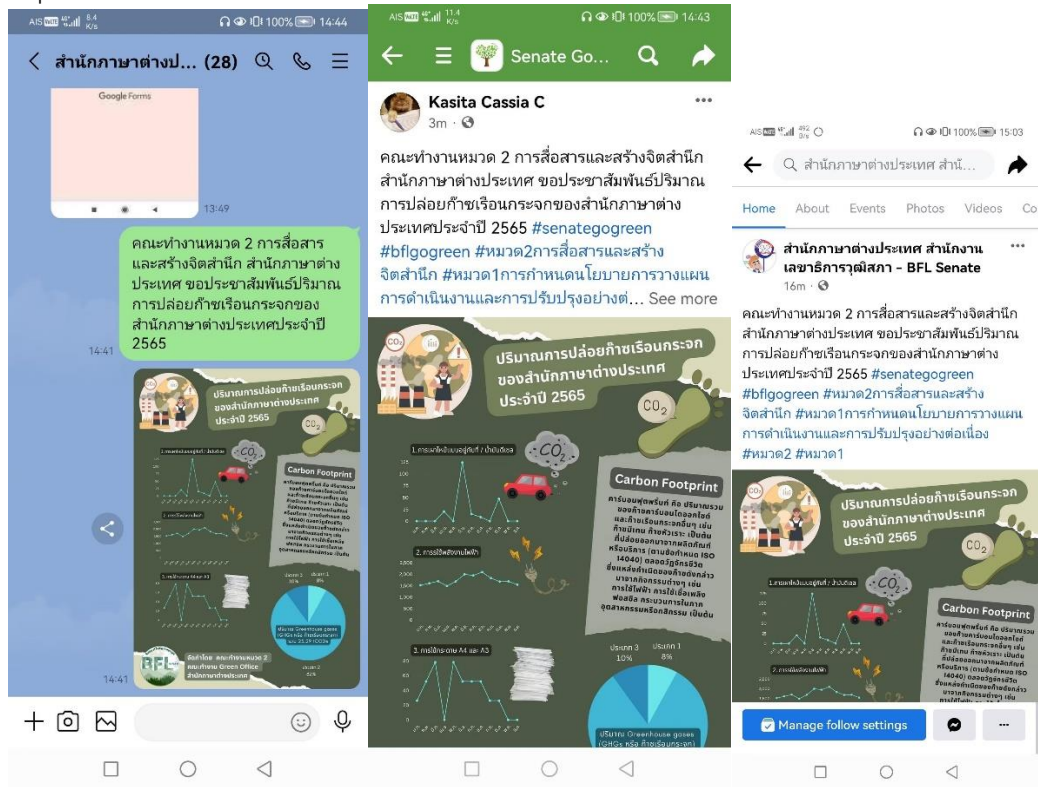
AIS 8.4 K/s 100% 14:44

สำนักภาษาต่างป... (28)

Google Forms

13:49

คณะทำงานหมวด 2 การสื่อสารและสร้างจิตสำนึก สำนักภาษาต่างประเทศ ขอประชาสัมพันธ์ปริมาณการปล่อยก๊าซเรือนกระจกของสำนักภาษาต่างประเทศประจำปี 2565

14:41

ปริมาณการปล่อยก๊าซเรือนกระจกของสำนักภาษาต่างประเทศ ประจำปี 2565

Carbon Footprint

BFL

14:41

AIS 11.4 K/s 100% 14:43

Senate Go...

Kasita Cassia C
3m ·

คณะทำงานหมวด 2 การสื่อสารและสร้างจิตสำนึก สำนักภาษาต่างประเทศ ขอประชาสัมพันธ์ปริมาณการปล่อยก๊าซเรือนกระจกของสำนักภาษาต่างประเทศประจำปี 2565 #senategogreen #bflgogreen #หมวด2การสื่อสารและสร้างจิตสำนึก #หมวด1การกำหนดนโยบายการวางแผนการดำเนินงานและการปรับปรุงอย่างต่... See more

ปริมาณการปล่อยก๊าซเรือนกระจกของสำนักภาษาต่างประเทศ ประจำปี 2565

$CO_2$

1. การเผาไหม้เชื้อเพลิงรถยนต์ / น้ำมันดีเซล

Carbon Footprint

คาร์บอนฟุตพริ้นท์ คือ ปริมาณรวมของก๊าซคาร์บอนไดออกไซด์และก๊าซเรือนกระจกอื่นๆ เช่น ก๊าซมีเทน ก๊าซหัวเราะ เป็นต้น ที่ปล่อยออกมาจากผลิตภัณฑ์หรือบริการ (ตามข้อกำหนด ISO 14040) ตลอดวัฏจักรชีวิต ซึ่งแหล่งที่เกิดของก๊าซดังกล่าวมาจากกิจกรรมต่างๆ เช่น การใช้ไฟฟ้า การใช้เชื้อเพลิงฟอสซิล กระบวนการในภาคอุตสาหกรรมหรือกสิกรรม เป็นต้น

2. การใช้พลังงานไฟฟ้า

3. การใช้กระดาษ A4 และ A3

ประเภท 3 10%

ประเภท 1 8%

ปริมาณ Greenhouse gases (GHGs หรือ ก๊าซเรือนกระจก)

AIS 492 B/s 100% 15:03

สำนักภาษาต่างประเทศ สำนั...

Home About Events Photos Videos Co

สำนักภาษาต่างประเทศ สำนักงานเลขาธิการวุฒิสภา - BFL Senate
16m ·

คณะทำงานหมวด 2 การสื่อสารและสร้างจิตสำนึก สำนักภาษาต่างประเทศ ขอประชาสัมพันธ์ปริมาณการปล่อยก๊าซเรือนกระจกของสำนักภาษาต่างประเทศประจำปี 2565 #senategogreen #bflgogreen #หมวด2การสื่อสารและสร้างจิตสำนึก #หมวด1การกำหนดนโยบายการวางแผนการดำเนินงานและการปรับปรุงอย่างต่อเนื่อง #หมวด2 #หมวด1

ปริมาณการปล่อยก๊าซเรือนกระจกของสำนักภาษาต่างประเทศ ประจำปี 2565

Carbon Footprint

Manage follow settings